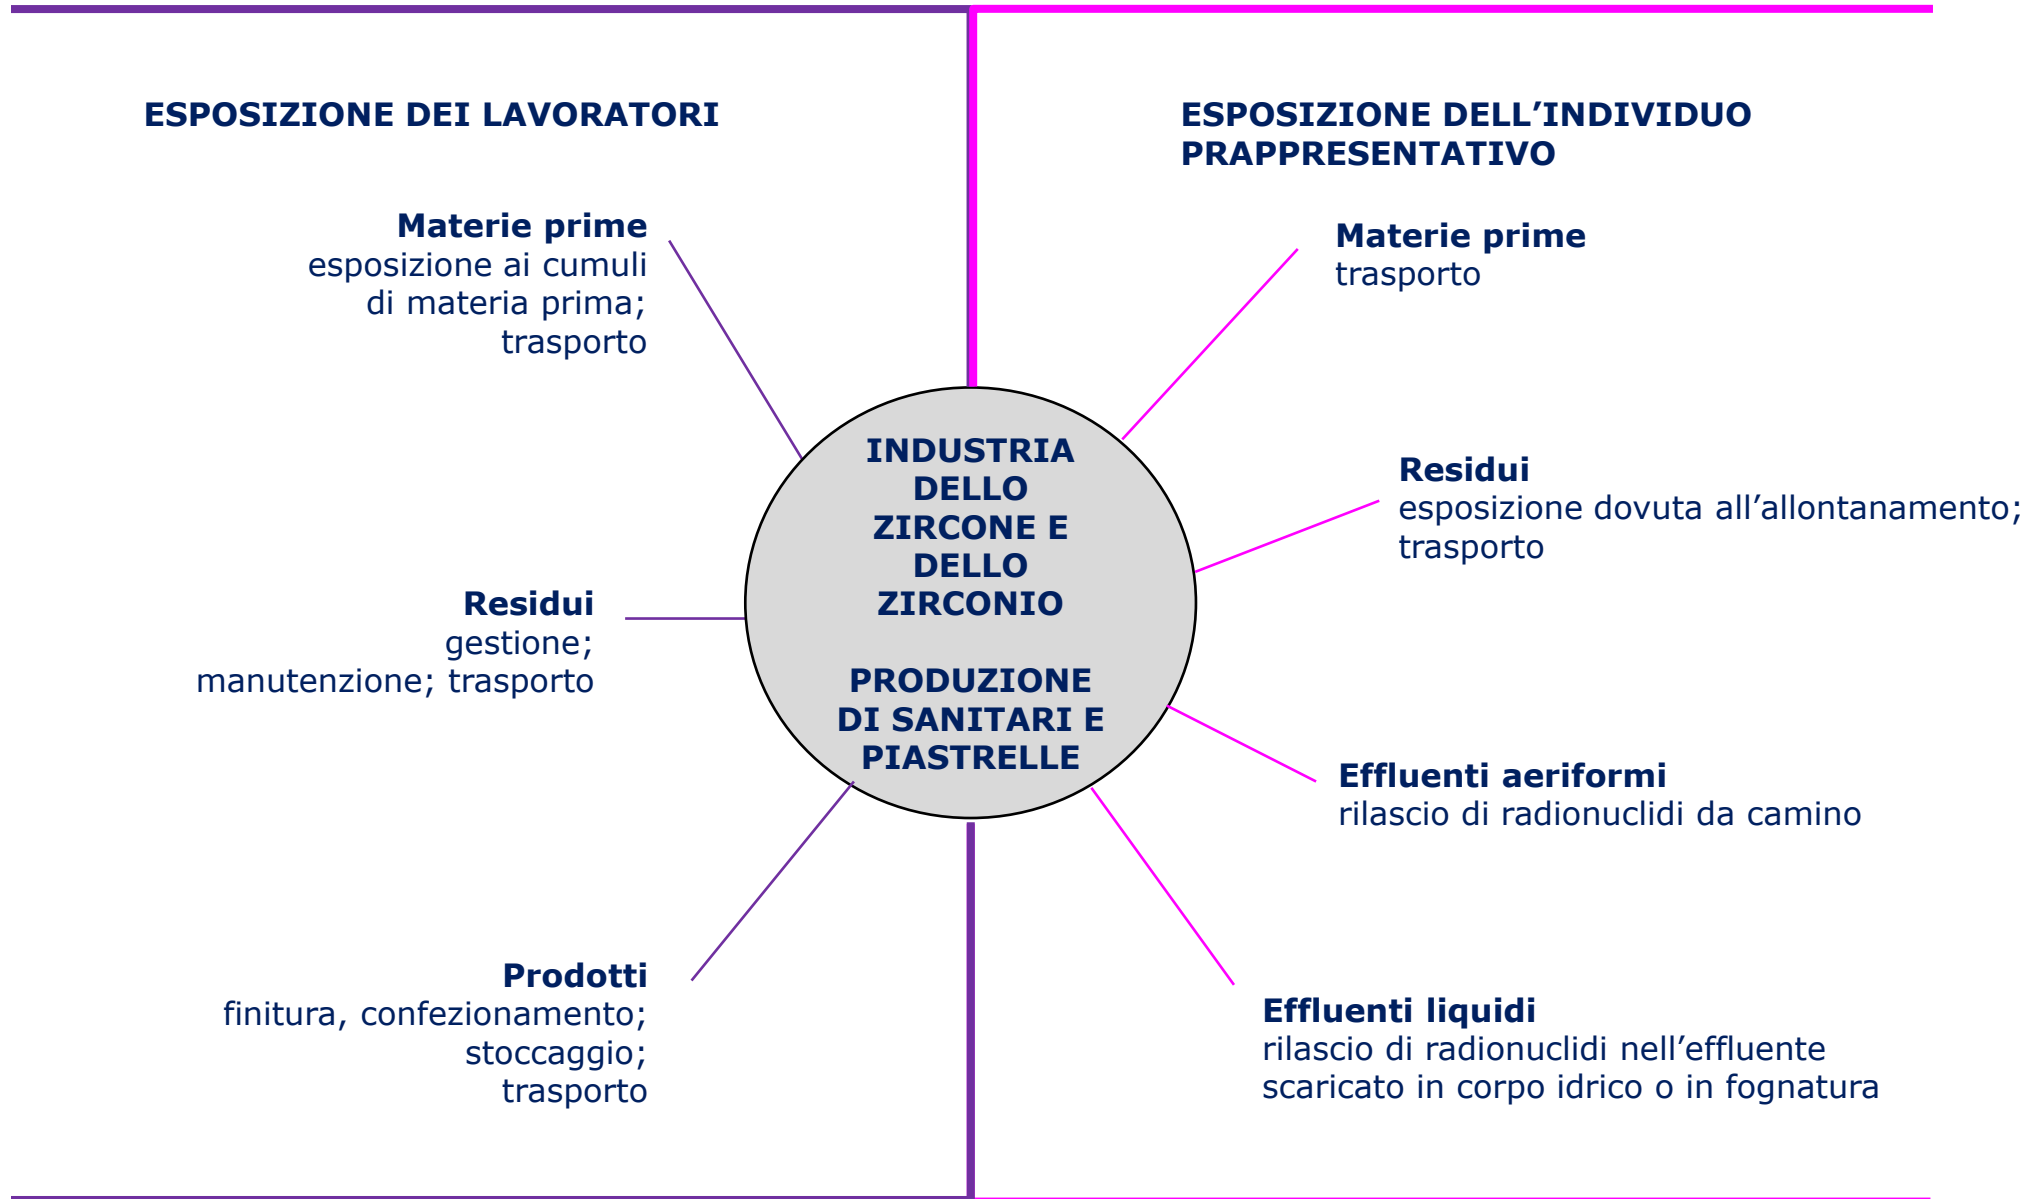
ESPOSIZIONE DEI LAVORATORI

ESPOSIZIONE DELL'INDIVIDUO PRAPPRESENTATIVO

Materie prime
esposizione ai cumuli di materia prima; trasporto

Materie prime
trasporto

INDUSTRIA DELLO ZIRCONE E DELLO ZIRCONIO

PRODUZIONE DI SANITARI E PIASTRELLE

Residui
esposizione dovuta all'allontanamento; trasporto

Residui
gestione; manutenzione; trasporto

Effluenti aeriformi
rilascio di radionuclidi da camino

Prodotti
finitura, confezionamento; stoccaggio; trasporto

Effluenti liquidi
rilascio di radionuclidi nell'effluente scaricato in corpo idrico o in fognatura